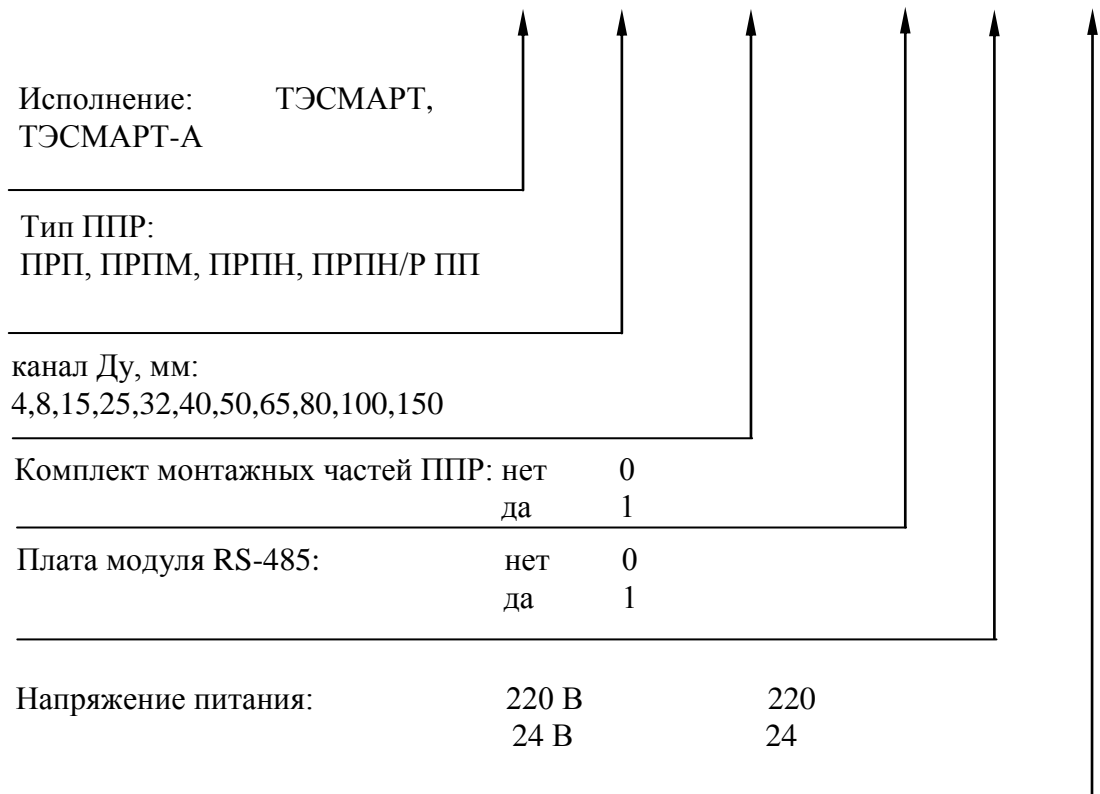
Исполнение: ТЭСМАРТ, ТЭСМАРТ-А

Тип ППР:
ПРП, ПРПМ, ПРПН, ПРПН/Р ПП

канал Ду, мм:
4,8,15,25,32,40,50,65,80,100,150

Комплект монтажных частей ППР: нет 0
да 1

Плата модуля RS-485: нет 0
да 1

Напряжение питания: 220 В 220
24 В 24